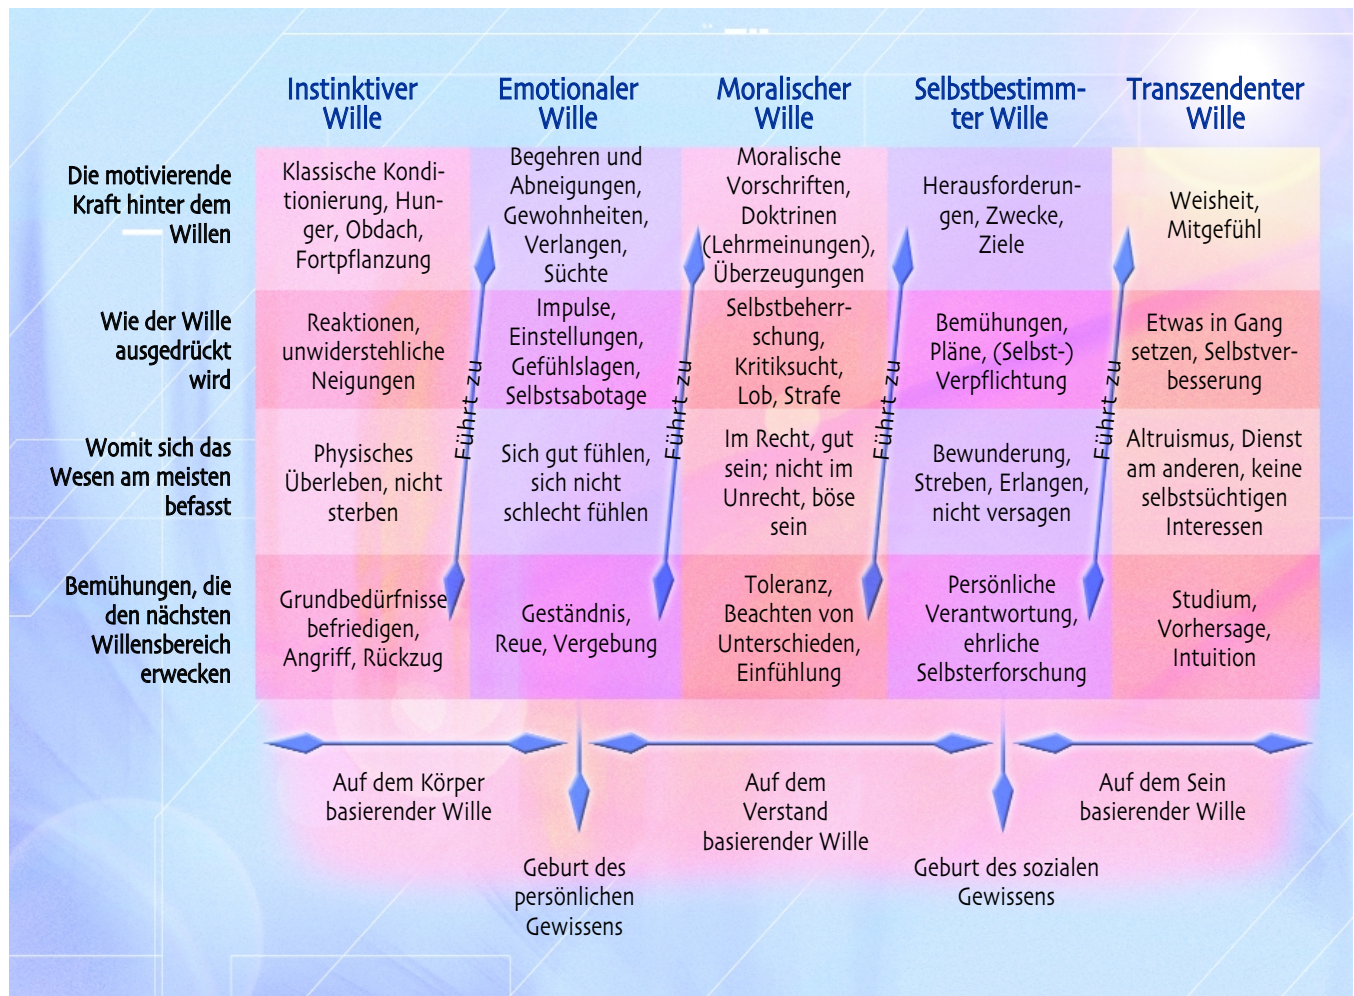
| | Instinktiver Wille | Emotionaler Wille | Moralischer Wille | Selbstbestimmter Wille | Transzendenter Wille |
|---|---|---|---|---|---|
| Die motivierende Kraft hinter dem Willen | Klassische Konditionierung, Hunger, Obdach, Fortpflanzung | Begehren und Abneigungen, Gewohnheiten, Verlangen, Süchte | Moralische Vorschriften, Doktrinen (Lehrmeinungen), Überzeugungen | Herausforderungen, Zwecke, Ziele | Weisheit, Mitgefühl |
| Wie der Wille ausgedrückt wird | Reaktionen, unwiderstehliche Neigungen | Impulse, Einstellungen, Gefühlslagen, Selbstsabotage | Selbstbeherrschung, Kritiksucht, Lob, Strafe | Bemühungen, Pläne, (Selbst-) Verpflichtung | Etwas in Gang setzen, Selbstverbesserung |
| Womit sich das Wesen am meisten befasst | Physisches Überleben, nicht sterben | Sich gut fühlen, sich nicht schlecht fühlen | Im Recht, gut sein; nicht im Unrecht, böse sein | Bewunderung, Streben, Erlangen, nicht versagen | Altruismus, Dienst am anderen, keine selbstsüchtigen Interessen |
| Bemühungen, die den nächsten Willensbereich erwecken | Grundbedürfnisse befriedigen, Angriff, Rückzug | Geständnis, Reue, Vergebung | Toleranz, Beachten von Unterschieden, Einfühlung | Persönliche Verantwortung, ehrliche Selbsterforschung | Studium, Vorhersage, Intuition |

Führt zu

Führt zu

Führt zu

Führt zu

Auf dem Körper basierender Wille

Auf dem Verstand basierender Wille

Auf dem Sein basierender Wille

Geburt des persönlichen Gewissens

Geburt des sozialen Gewissens